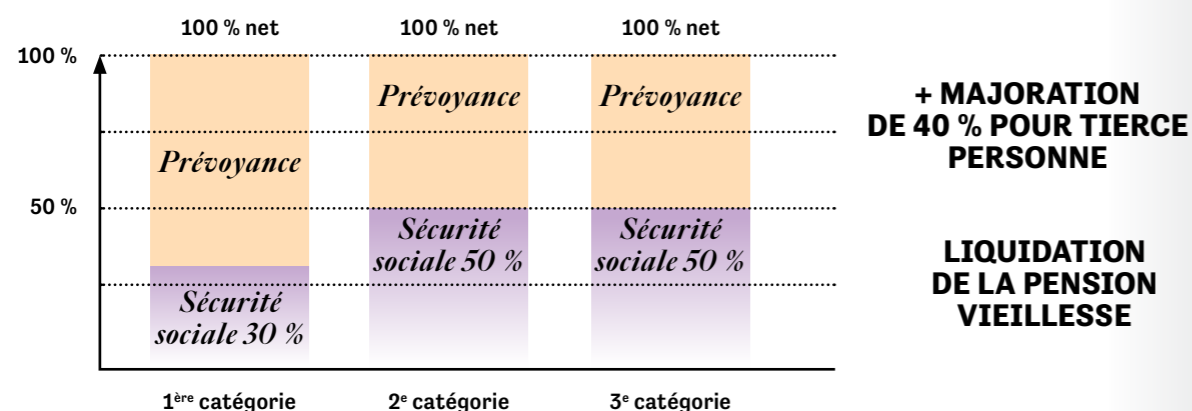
100 % net
100 % net
100 % net

100 %
50 %

Prévoyance
Sécurité sociale 30 %

Prévoyance
Sécurité sociale 50 %

Prévoyance
Sécurité sociale 50 %

1ère catégorie
2e catégorie
3e catégorie

+ MAJORATION DE 40 % POUR TIERCE PERSONNE

LIQUIDATION DE LA PENSION VIEILLESSE